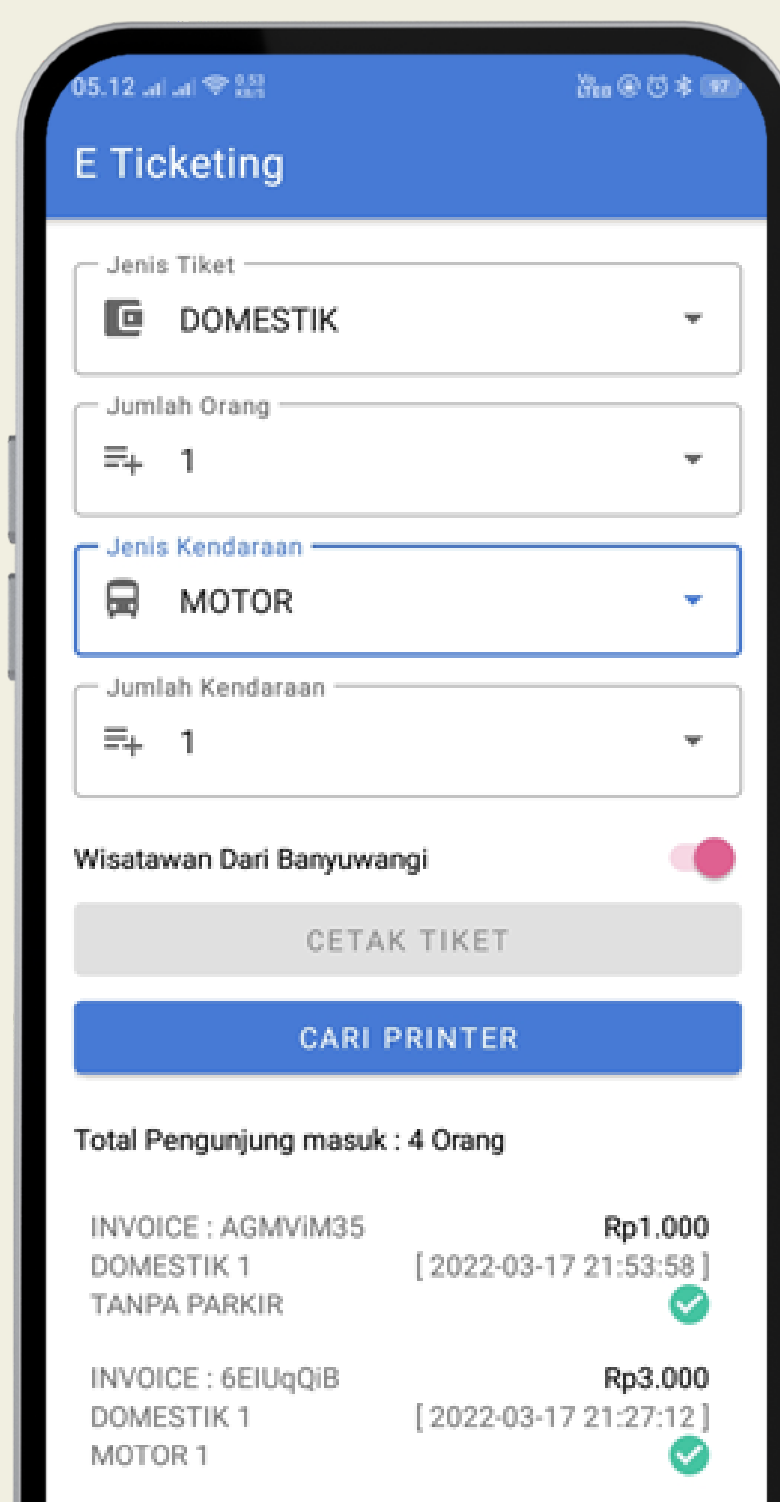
05.12 0.53 97

E Ticketing

Jenis Tiket
DOMESTIK

Jumlah Orang
1

Jenis Kendaraan
MOTOR

Jumlah Kendaraan
1

Wisatawan Dari Banyuwangi

CETAK TIKET

CARI PRINTER

Total Pengunjung masuk : 4 Orang

INVOICE : AGMViM35
DOMESTIK 1
TANPA PARKIR
Rp1.000
[ 2022-03-17 21:53:58 ]

INVOICE : 6EIUqQiB
DOMESTIK 1
MOTOR 1
Rp3.000
[ 2022-03-17 21:27:12 ]